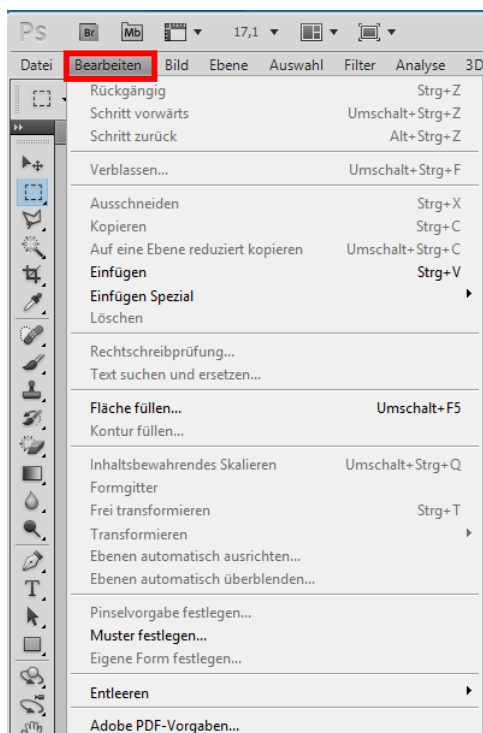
Ps Br Mb 17,1

Datei Bearbeiten Bild Ebene Auswahl Filter Analyse 3D

Rückgängig Strg+Z
Schritt vorwärts Umschalt+Strg+Z
Schritt zurück Alt+Strg+Z

Verblassen... Umschalt+Strg+F

Ausschneiden Strg+X
Kopieren Strg+C
Auf eine Ebene reduziert kopieren Umschalt+Strg+C
Einfügen Strg+V
Einfügen Spezial
Löschen

Rechtschreibprüfung...
Text suchen und ersetzen...

Fläche füllen... Umschalt+F5
Kontur füllen...

Inhaltsbewahrendes Skalieren Umschalt+Strg+Q
Formgitter
Frei transformieren Strg+T
Transformieren
Ebenen automatisch ausrichten...
Ebenen automatisch überblenden...

Pinselvorgabe festlegen...
Muster festlegen...
Eigene Form festlegen...

Entleeren

Adobe PDF-Vorgaben...